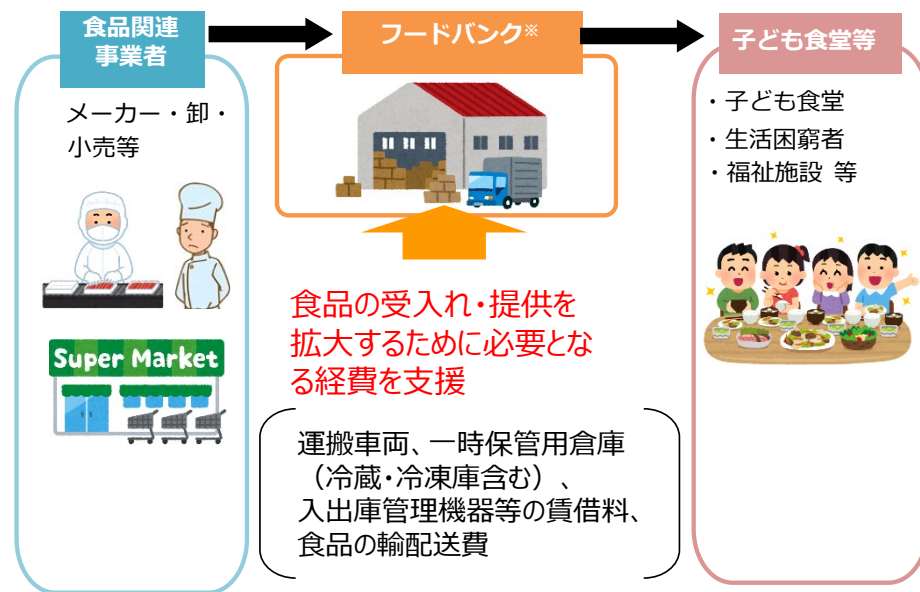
食品関連事業者

メーカー・卸・小売等

Super Market

フードバンク※

食品の受入れ・提供を拡大するために必要となる経費を支援

運搬車両、一時保管用倉庫（冷蔵・冷凍庫含む）、入出庫管理機器等の賃借料、食品の輸配送費

子ども食堂等

・子ども食堂
・生活困窮者
・福祉施設 等